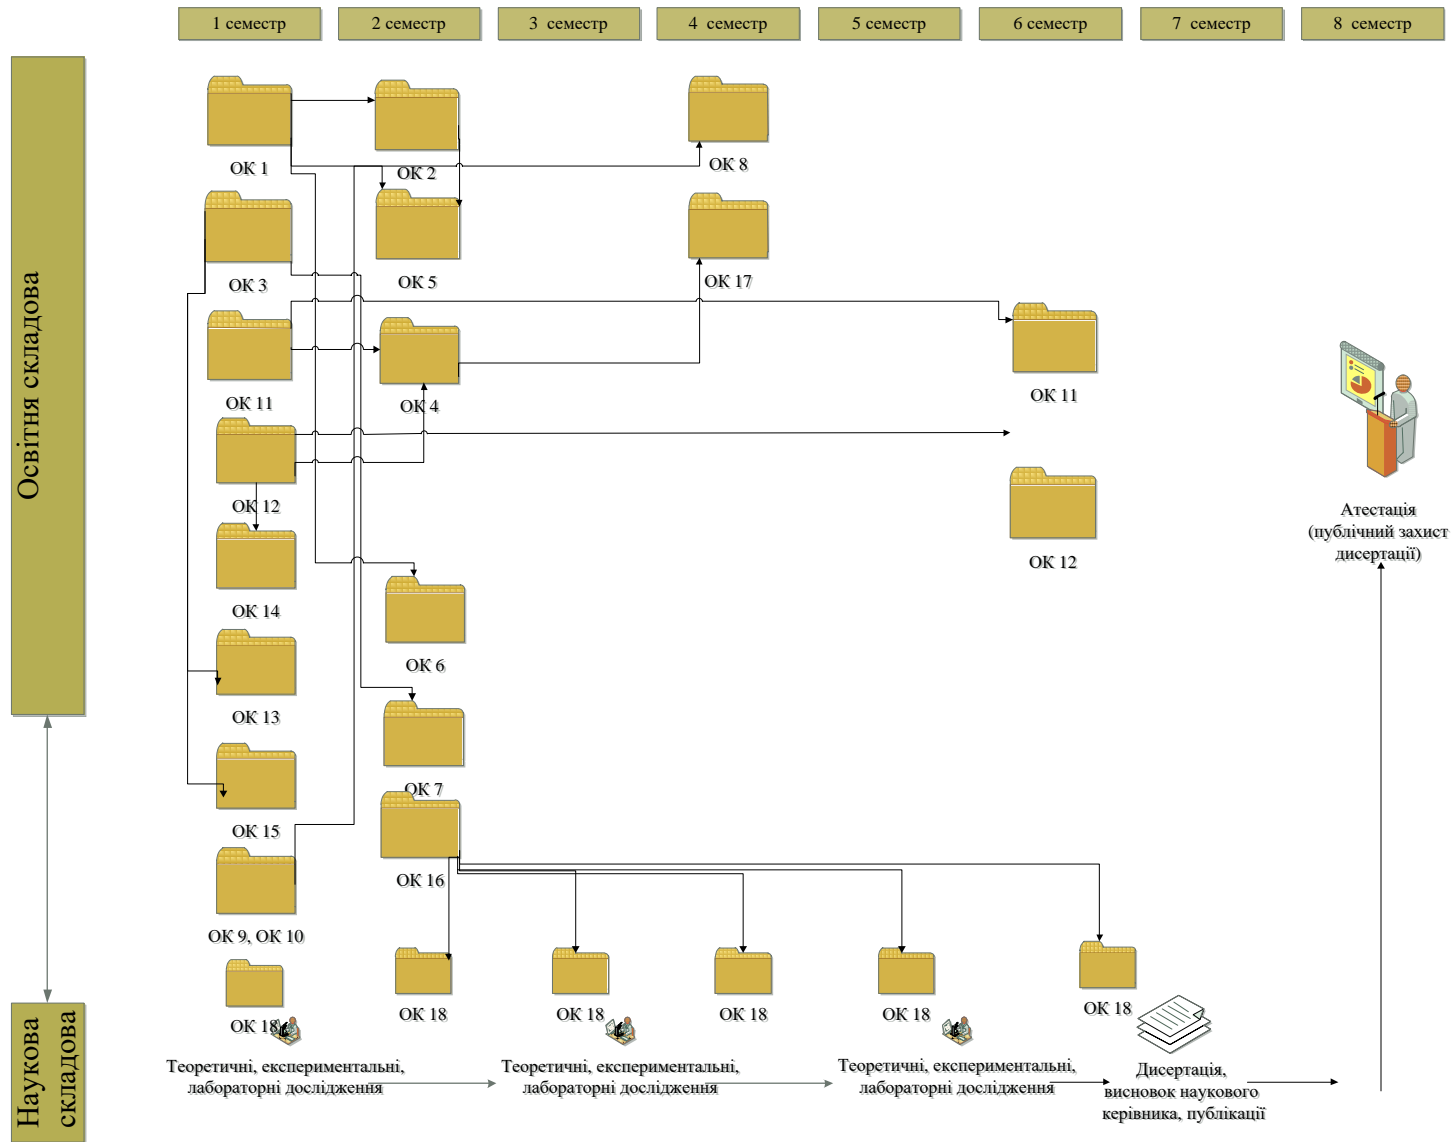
1 семестр
2 семестр
3 семестр
4 семестр
5 семестр
6 семестр
7 семестр
8 семестр

Освітня складова

ОК 1
ОК 2
ОК 8
ОК 5
ОК 3
ОК 17
ОК 11
ОК 4
ОК 11
ОК 12
ОК 12
ОК 14
ОК 6
ОК 13
ОК 7
ОК 15
ОК 16
ОК 9, ОК 10

Атестація (публічний захист дисертації)

Наукова складова

ОК 18
ОК 18
ОК 18
ОК 18
ОК 18
ОК 18

Теоретичні, експериментальні, лабораторні дослідження
Теоретичні, експериментальні, лабораторні дослідження
Теоретичні, експериментальні, лабораторні дослідження
Дисертація, висновок наукового керівника, публікації